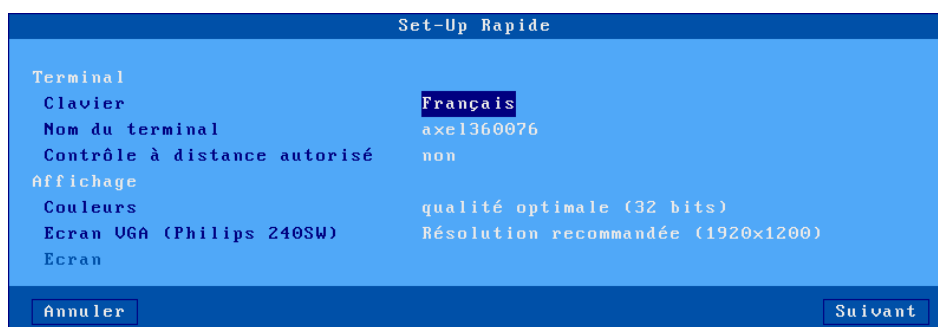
Set-Up Rapide

Terminal
Clavier	Français
Nom du terminal	axel360076
Contrôle à distance autorisé	non
Affichage
Couleurs	qualité optimale (32 bits)
Ecran VGA (Philips 240SW)	Résolution recommandée (1920x1200)
Ecran

Annuler	Suivant